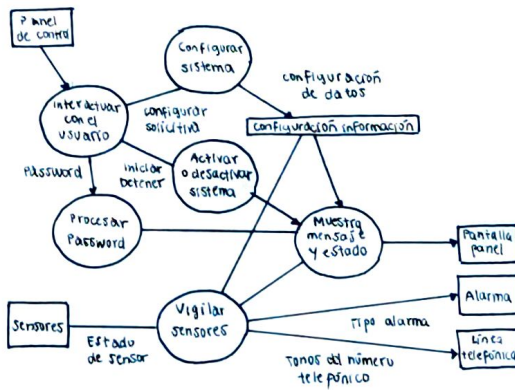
Panel de control

Configurar sistema

configuración de datos

Interactuar con el usuario

configurar solicitud

configuración información

Password

iniciar detener

Activar o desactivar sistema

Procesar Password

Muestra mensaje y estado

Pantalla panel

Sensores

Vigilar sensores

Alarma

Estado de sensor

Tipo alarma

Línea telefónica

Tonos del número telefónico